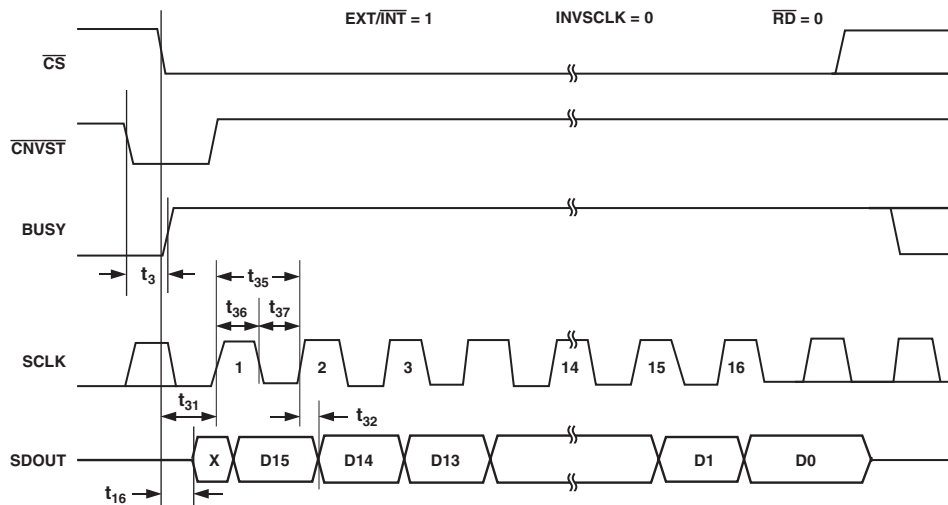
EXT/$\overline{\text{INT}}$ = 1

INVSCLK = 0

$\overline{\text{RD}}$ = 0

$\overline{\text{CS}}$

$\overline{\text{CNVST}}$

BUSY

$t_3$

$t_{35}$

$t_{36}$

$t_{37}$

SCLK

1

2

3

14

15

16

$t_{31}$

$t_{32}$

SDOUT

X

D15

D14

D13

D1

D0

$t_{16}$